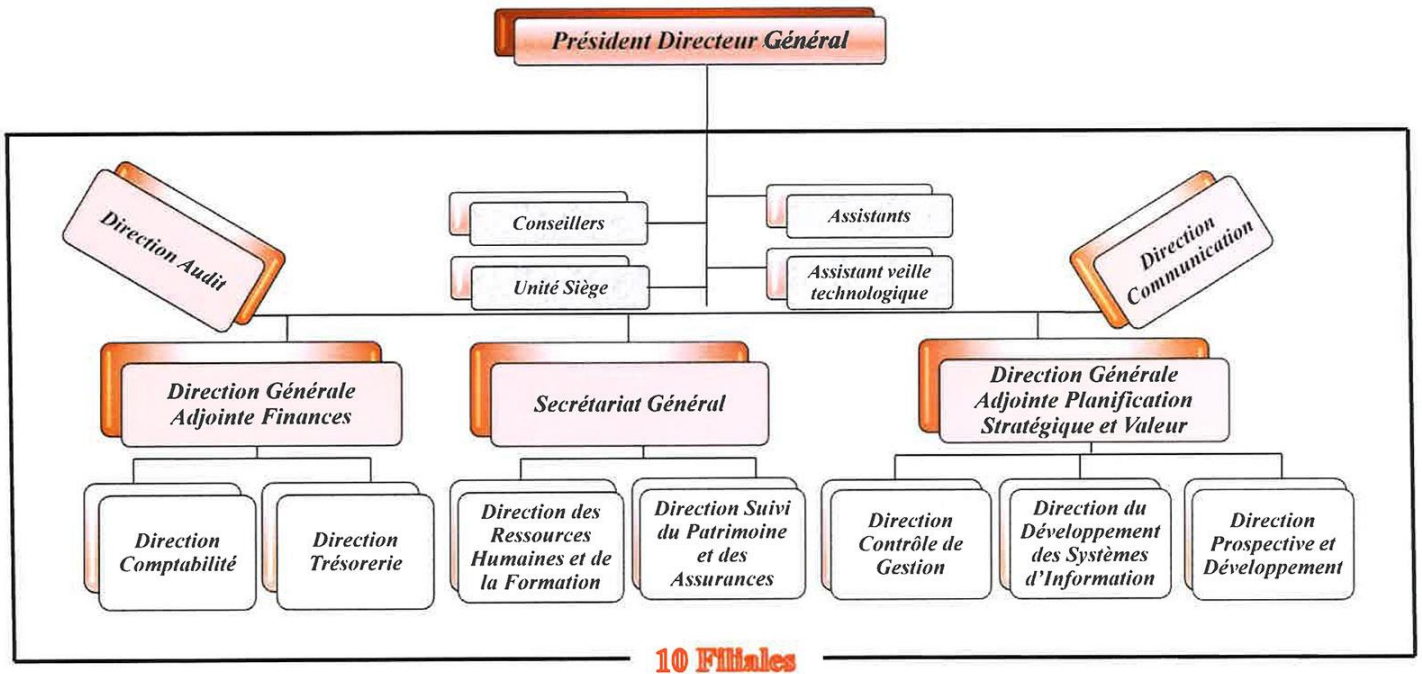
Président Directeur Général

Direction Audit

Conseillers

Unité Siège

Assistants

Assistant veille technologique

Direction Communication

Direction Générale Adjointe Finances

Secrétariat Général

Direction Générale Adjointe Planification Stratégique et Valeur

Direction Comptabilité

Direction Trésorerie

Direction des Ressources Humaines et de la Formation

Direction Suivi du Patrimoine et des Assurances

Direction Contrôle de Gestion

Direction du Développement des Systèmes d'Information

Direction Prospective et Développement

10 Filiales